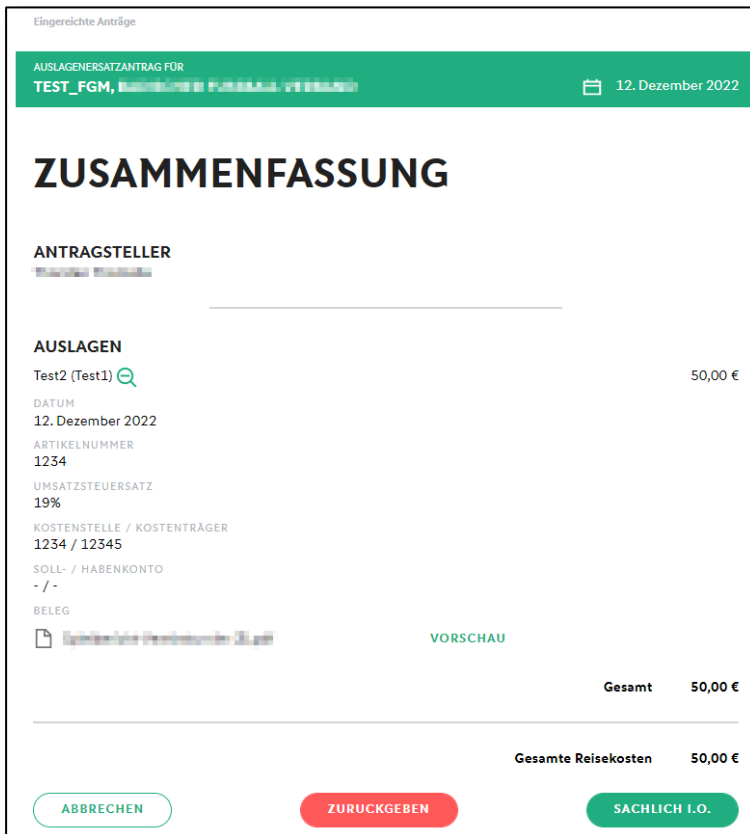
Eingereichte Anträge

AUSLAGENERSATZANTRAG FÜR
TEST_FGM, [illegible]

12. Dezember 2022

ZUSAMMENFASSUNG

ANTRAGSTELLER
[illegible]

AUSLAGEN
Test2 (Test1)
50,00 €

DATUM
12. Dezember 2022

ARTIKELNUMMER
1234

UMSATZSTEUERSATZ
19%

KOSTENSTELLE / KOSTENTRÄGER
1234 / 12345

SOLL- / HABENKONTO
- / -

BELEG
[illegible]
VORSCHAU

Gesamt 50,00 €

Gesamte Reisekosten 50,00 €

ABBRECHEN
ZURUCKGEBEN
SACHLICH I.O.